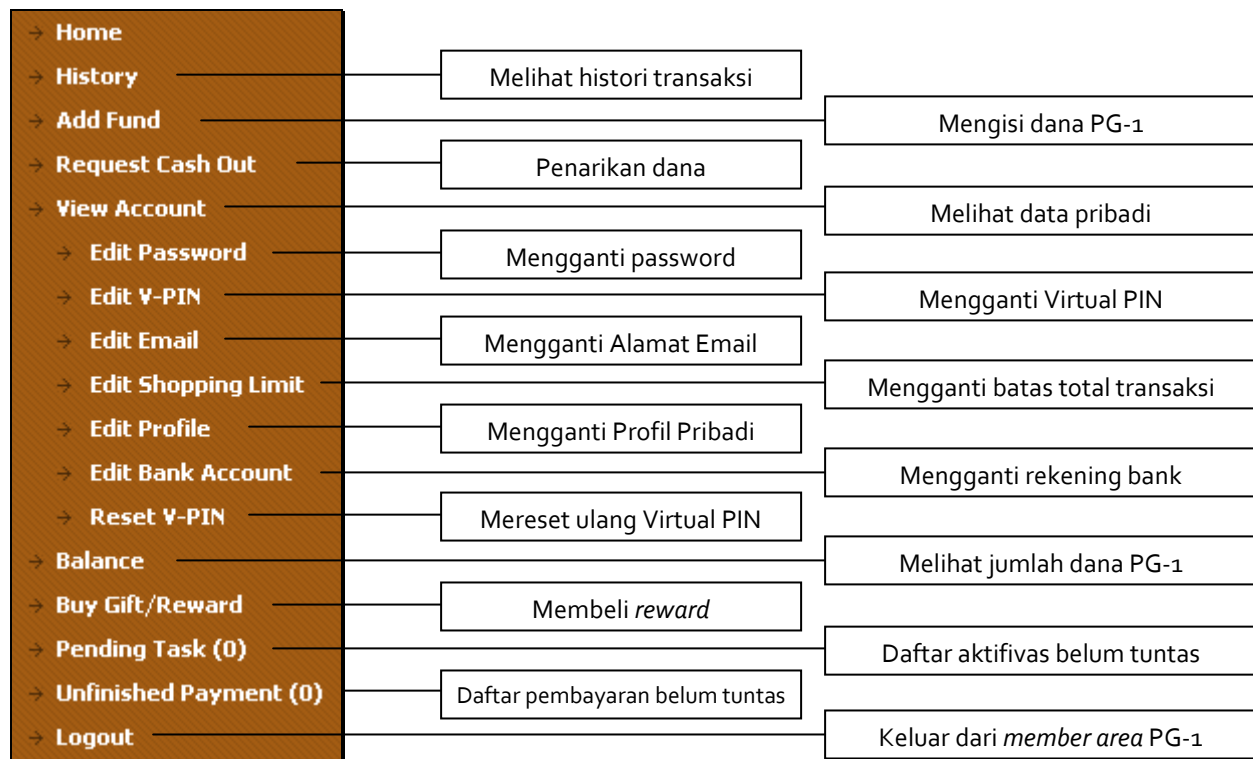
Home
History
Add Fund
Request Cash Out
View Account
Edit Password
Edit V-PIN
Edit Email
Edit Shopping Limit
Edit Profile
Edit Bank Account
Reset V-PIN
Balance
Buy Gift/Reward
Pending Task (0)
Unfinished Payment (0)
Logout

Melihat histori transaksi
Mengisi dana PG-1
Penarikan dana
Melihat data pribadi
Mengganti password
Mengganti Virtual PIN
Mengganti Alamat Email
Mengganti batas total transaksi
Mengganti Profil Pribadi
Mengganti rekening bank
Mereset ulang Virtual PIN
Melihat jumlah dana PG-1
Membeli *reward*
Daftar aktifivas belum tuntas
Daftar pembayaran belum tuntas
Keluar dari *member area* PG-1